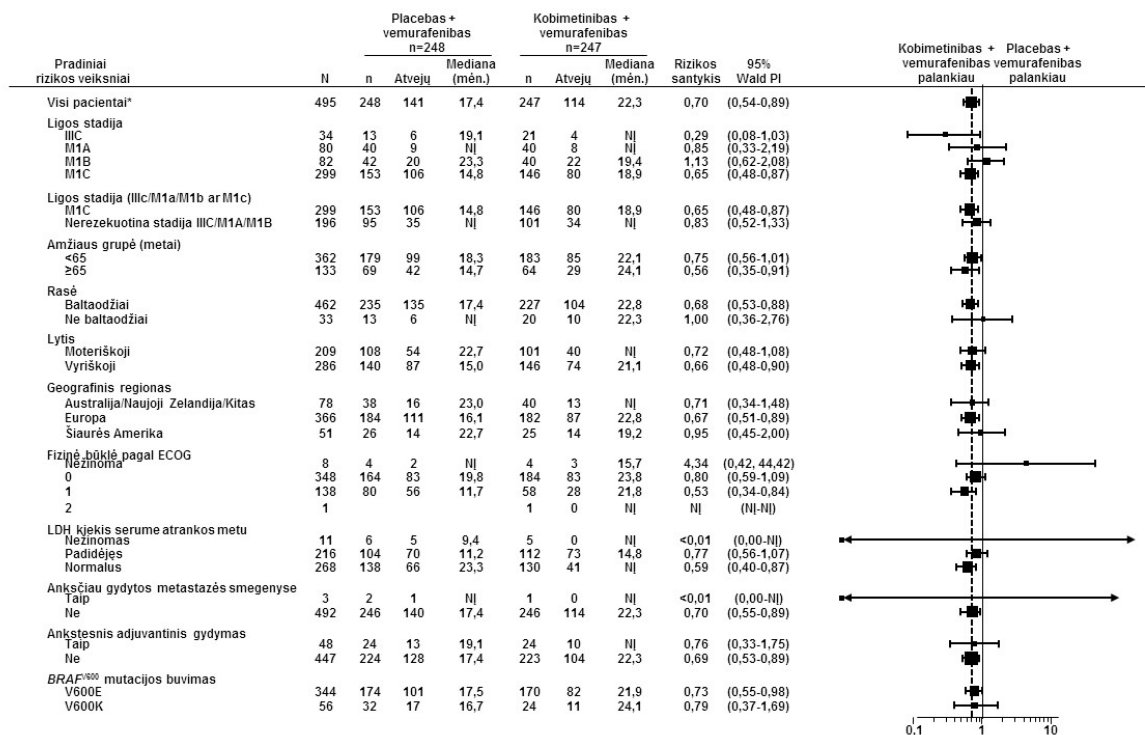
| Pradiniai rizikos veiksniai | N | Placebas + vemurafenibas n=248 n | Atvejų | Mediana (mėn.) | Kobimetinibas + vemurafenibas n=247 n | Atvejų | Mediana (mėn.) | Rizikos santykis | 95% Wald PI |
|---|---|---|---|---|---|---|---|---|---|
| Visi pacientai* | 495 | 248 | 141 | 17,4 | 247 | 114 | 22,3 | 0,70 | (0,54-0,89) |
| Ligos stadija | | | | | | | | | |
| IIIC | 34 | 13 | 6 | 19,1 | 21 | 4 | NĮ | 0,29 | (0,08-1,03) |
| M1A | 80 | 40 | 9 | NĮ | 40 | 8 | NĮ | 0,85 | (0,33-2,19) |
| M1B | 82 | 42 | 20 | 23,3 | 40 | 22 | 19,4 | 1,13 | (0,62-2,08) |
| M1C | 299 | 153 | 106 | 14,8 | 146 | 80 | 18,9 | 0,65 | (0,48-0,87) |
| Ligos stadija (IIIc/M1a/M1b ar M1c) | | | | | | | | | |
| M1C | 299 | 153 | 106 | 14,8 | 146 | 80 | 18,9 | 0,65 | (0,48-0,87) |
| Nerezekuotina stadija IIIC/M1A/M1B | 196 | 95 | 35 | NĮ | 101 | 34 | NĮ | 0,83 | (0,52-1,33) |
| Amžiaus grupė (metai) | | | | | | | | | |
| <65 | 362 | 179 | 99 | 18,3 | 183 | 85 | 22,1 | 0,75 | (0,56-1,01) |
| ≥65 | 133 | 69 | 42 | 14,7 | 64 | 29 | 24,1 | 0,56 | (0,35-0,91) |
| Rasė | | | | | | | | | |
| Baltaodžiai | 462 | 235 | 135 | 17,4 | 227 | 104 | 22,8 | 0,68 | (0,53-0,88) |
| Ne baltaodžiai | 33 | 13 | 6 | NĮ | 20 | 10 | 22,3 | 1,00 | (0,36-2,76) |
| Lytis | | | | | | | | | |
| Moteriškoji | 209 | 108 | 54 | 22,7 | 101 | 40 | NĮ | 0,72 | (0,48-1,08) |
| Vyriškoji | 286 | 140 | 87 | 15,0 | 146 | 74 | 21,1 | 0,66 | (0,48-0,90) |
| Geografinis regionas | | | | | | | | | |
| Australija/Naujoji Zelandija/Kitas | 78 | 38 | 16 | 23,0 | 40 | 13 | NĮ | 0,71 | (0,34-1,48) |
| Europa | 366 | 184 | 111 | 16,1 | 182 | 87 | 22,8 | 0,67 | (0,51-0,89) |
| Šiaurės Amerika | 51 | 26 | 14 | 22,7 | 25 | 14 | 19,2 | 0,95 | (0,45-2,00) |
| Fizinė būklė pagal ECOG | | | | | | | | | |
| Nežinoma | 8 | 4 | 2 | NĮ | 4 | 3 | 15,7 | 4,34 | (0,42, 44,42) |
| 0 | 348 | 164 | 83 | 19,8 | 184 | 83 | 23,8 | 0,80 | (0,59-1,09) |
| 1 | 138 | 80 | 56 | 11,7 | 58 | 28 | 21,8 | 0,53 | (0,34-0,84) |
| 2 | 1 | | | | 1 | 0 | NĮ | NĮ | (NĮ-NĮ) |
| LDH kiekis serume atrankos metu | | | | | | | | | |
| Nežinomas | 11 | 6 | 5 | 9,4 | 5 | 0 | NĮ | <0,01 | (0,00-NĮ) |
| Padidėjęs | 216 | 104 | 70 | 11,2 | 112 | 73 | 14,8 | 0,77 | (0,56-1,07) |
| Normalus | 268 | 138 | 66 | 23,3 | 130 | 41 | NĮ | 0,59 | (0,40-0,87) |
| Anksčiau gydytos metastazės smegenyse | | | | | | | | | |
| Taip | 3 | 2 | 1 | NĮ | 1 | 0 | NĮ | <0,01 | (0,00-NĮ) |
| Ne | 492 | 246 | 140 | 17,4 | 246 | 114 | 22,3 | 0,70 | (0,55-0,89) |
| Ankstesnis adjuvantinis gydymas | | | | | | | | | |
| Taip | 48 | 24 | 13 | 19,1 | 24 | 10 | NĮ | 0,76 | (0,33-1,75) |
| Ne | 447 | 224 | 128 | 17,4 | 223 | 104 | 22,3 | 0,69 | (0,53-0,89) |
| $BRAF^{V600}$ mutacijos buvimas | | | | | | | | | |
| V600E | 344 | 174 | 101 | 17,5 | 170 | 82 | 21,9 | 0,73 | (0,55-0,98) |
| V600K | 56 | 32 | 17 | 16,7 | 24 | 11 | 24,1 | 0,79 | (0,37-1,69) |

Kobimetinibas + vemurafenibas palankiau
Placebas + vemurafenibas palankiau

0.1 1 10